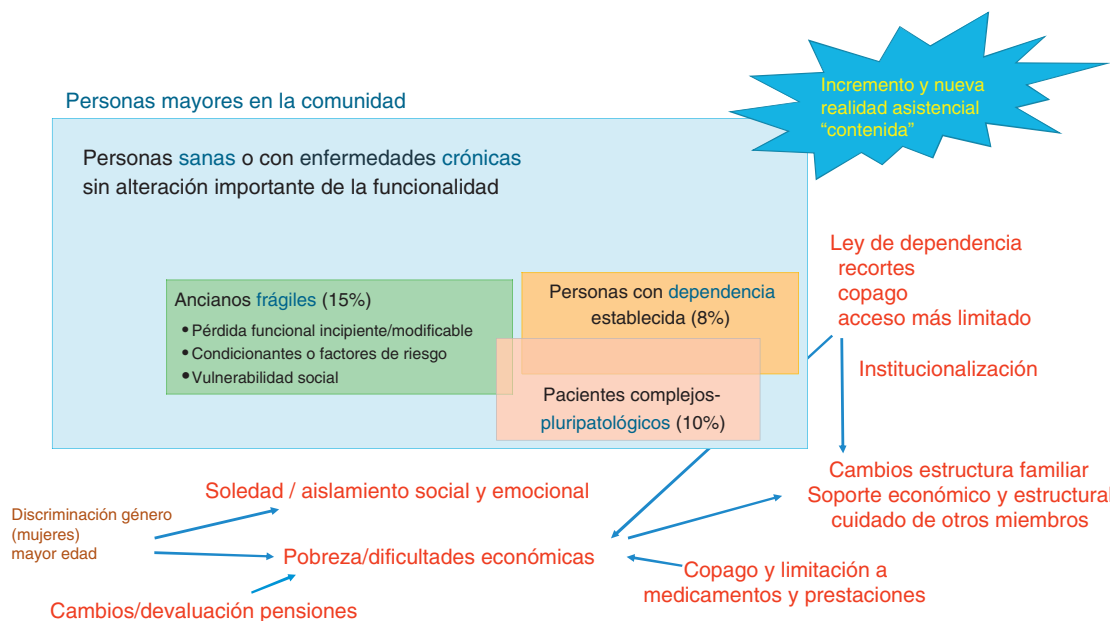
Incremento y nueva realidad asistencial “contenida”

Personas mayores en la comunidad

Personas sanas o con enfermedades crónicas sin alteración importante de la funcionalidad

Ancianos frágiles (15%)
• Pérdida funcional incipiente/modificable
• Condicionantes o factores de riesgo
• Vulnerabilidad social

Personas con dependencia establecida (8%)

Pacientes complejos-pluripatológicos (10%)

Ley de dependencia
recortes
copago
acceso más limitado

Institucionalización

Cambios estructura familiar
Soporte económico y estructural
cuidado de otros miembros

Discriminación género (mujeres)
mayor edad

Soledad / aislamiento social y emocional

Pobreza/dificultades económicas

Copago y limitación a medicamentos y prestaciones

Cambios/devaluación pensiones